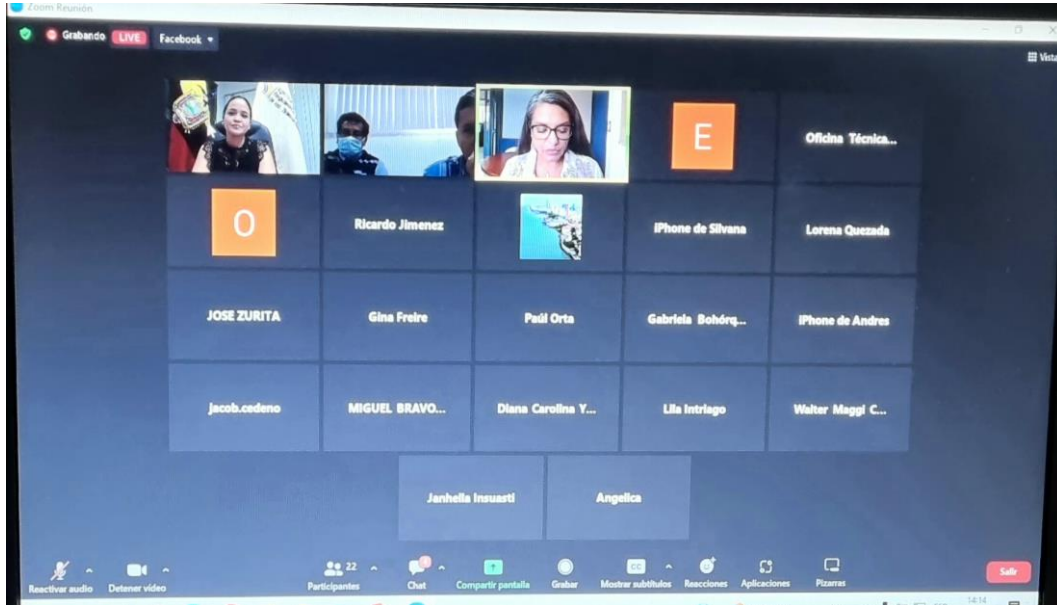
Zoom Reunión

Grabando LIVE Facebook

Vista

E

Oficina Técnica...

O

Ricardo Jimenez

iPhone de Silvana

Lorena Quezada

JOSE ZURITA

Gina Freire

Paúl Orta

Gabriela Bohórq...

iPhone de Andres

jacob.cedeno

MIGUEL BRAVO...

Diana Carolina Y...

Lila Intriago

Walter Maggi C...

Janhella Insuasti

Angelica

Reactivar audio

Detener video

22

Participantes

Chat

Compartir pantalla

Grabar

Mostrar subtítulos

Reacciones

Aplicaciones

Pizarras

Salir

14:14